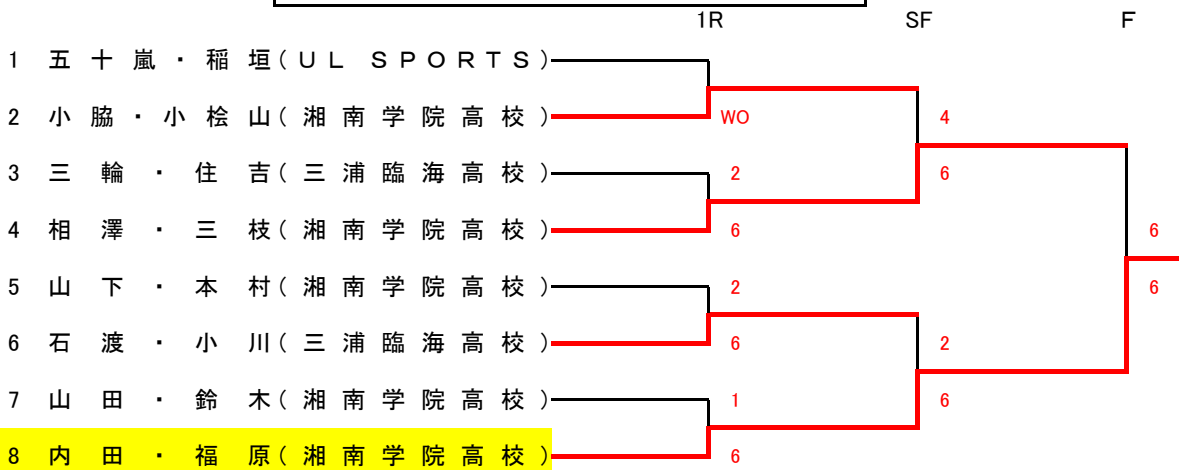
1R SF F

1 五十嵐・稲垣（UL SPORTS）
2 小脇・小桧山（湘南学院高校）
3 三輪・住吉（三浦臨海高校）
4 相澤・三枝（湘南学院高校）
5 山下・本村（湘南学院高校）
6 石渡・小川（三浦臨海高校）
7 山田・鈴木（湘南学院高校）
8 内田・福原（湘南学院高校）

WO
4
2
6
6
6
6
2
2
6
6
1
6
6